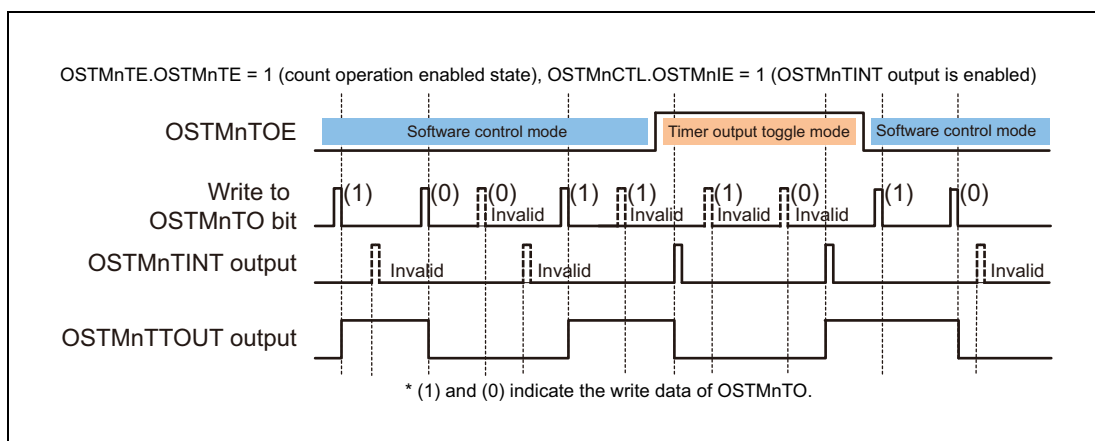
OSTMnTE.OSTMnTE = 1 (count operation enabled state), OSTMnCTL.OSTMnIE = 1 (OSTMnTINT output is enabled)

OSTMnTOE

Software control mode

Timer output toggle mode

Software control mode

Write to OSTMnTO bit

(1)

(0)

(0) Invalid

(1)

(1) Invalid

(1) Invalid

(0) Invalid

(1)

(0)

OSTMnTINT output

Invalid

Invalid

Invalid

OSTMnTTOUT output

* (1) and (0) indicate the write data of OSTMnTO.